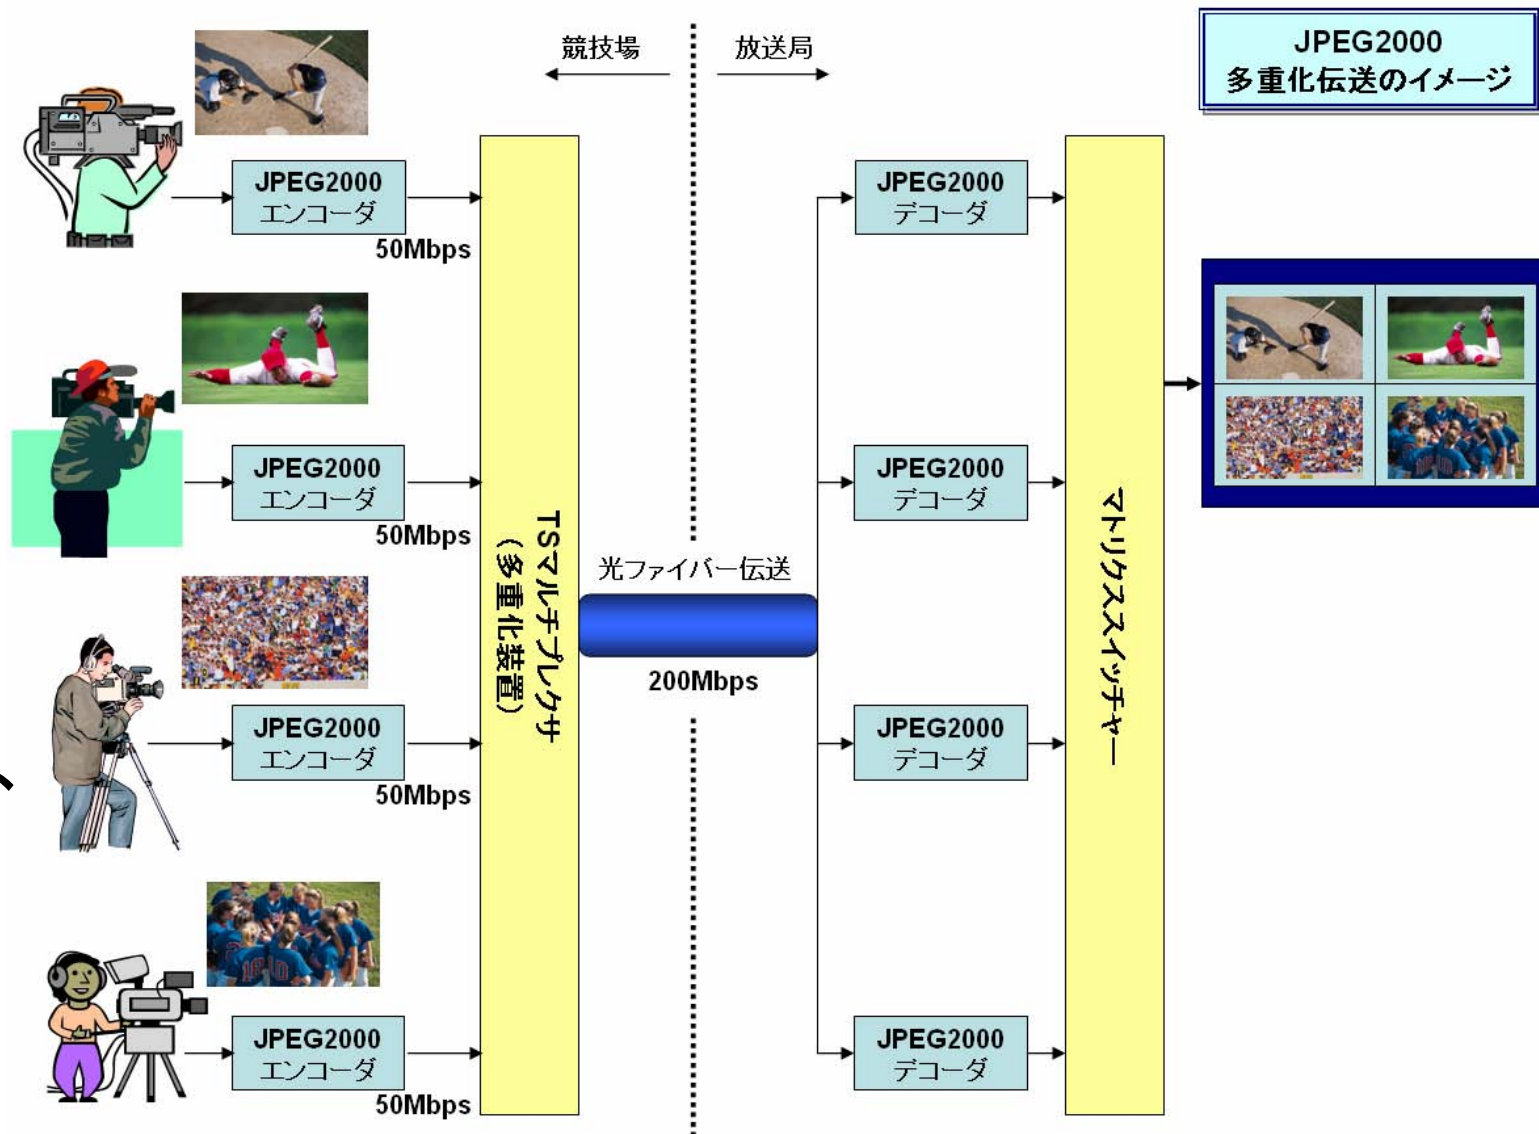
競技場

放送局

JPEG2000
多重化伝送のイメージ

JPEG2000
エンコーダ
50Mbps

JPEG2000
エンコーダ
50Mbps

JPEG2000
エンコーダ
50Mbps

JPEG2000
エンコーダ
50Mbps

TSマルチプレクサ
（多重化装置）

光ファイバー伝送
200Mbps

JPEG2000
デコーダ

JPEG2000
デコーダ

JPEG2000
デコーダ

JPEG2000
デコーダ

マトリクススイッチャー